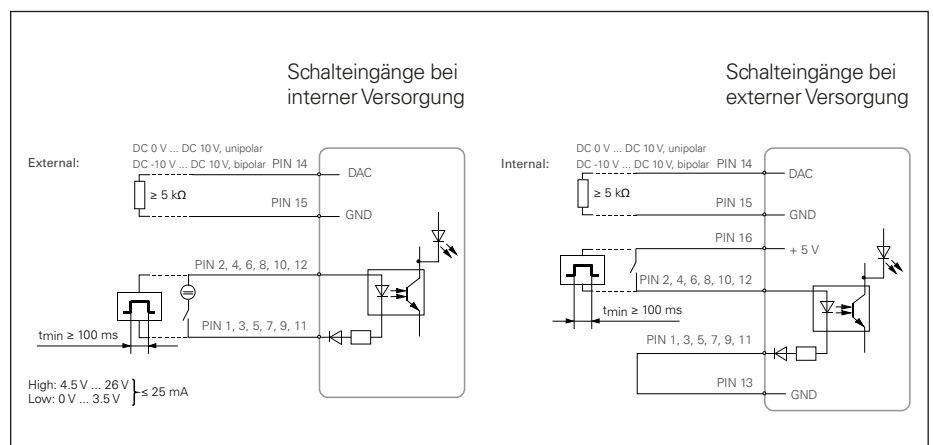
Schalteingänge bei interner Versorgung

External:

DC 0 V ... DC 10 V, unipolar
DC -10 V ... DC 10 V, bipolar PIN 14

DAC

≥ 5 kΩ

PIN 15

GND

PIN 2, 4, 6, 8, 10, 12

PIN 1, 3, 5, 7, 9, 11

tmin ≥ 100 ms

High: 4.5 V ... 26 V
Low: 0 V ... 3.5 V } ≤ 25 mA

Schalteingänge bei externer Versorgung

Internal:

DC 0 V ... DC 10 V, unipolar
DC -10 V ... DC 10 V, bipolar PIN 14

DAC

≥ 5 kΩ

PIN 15

GND

PIN 16

+ 5 V

PIN 2, 4, 6, 8, 10, 12

$t_{min}$ ≥ 100 ms

PIN 1, 3, 5, 7, 9, 11

PIN 13

GND